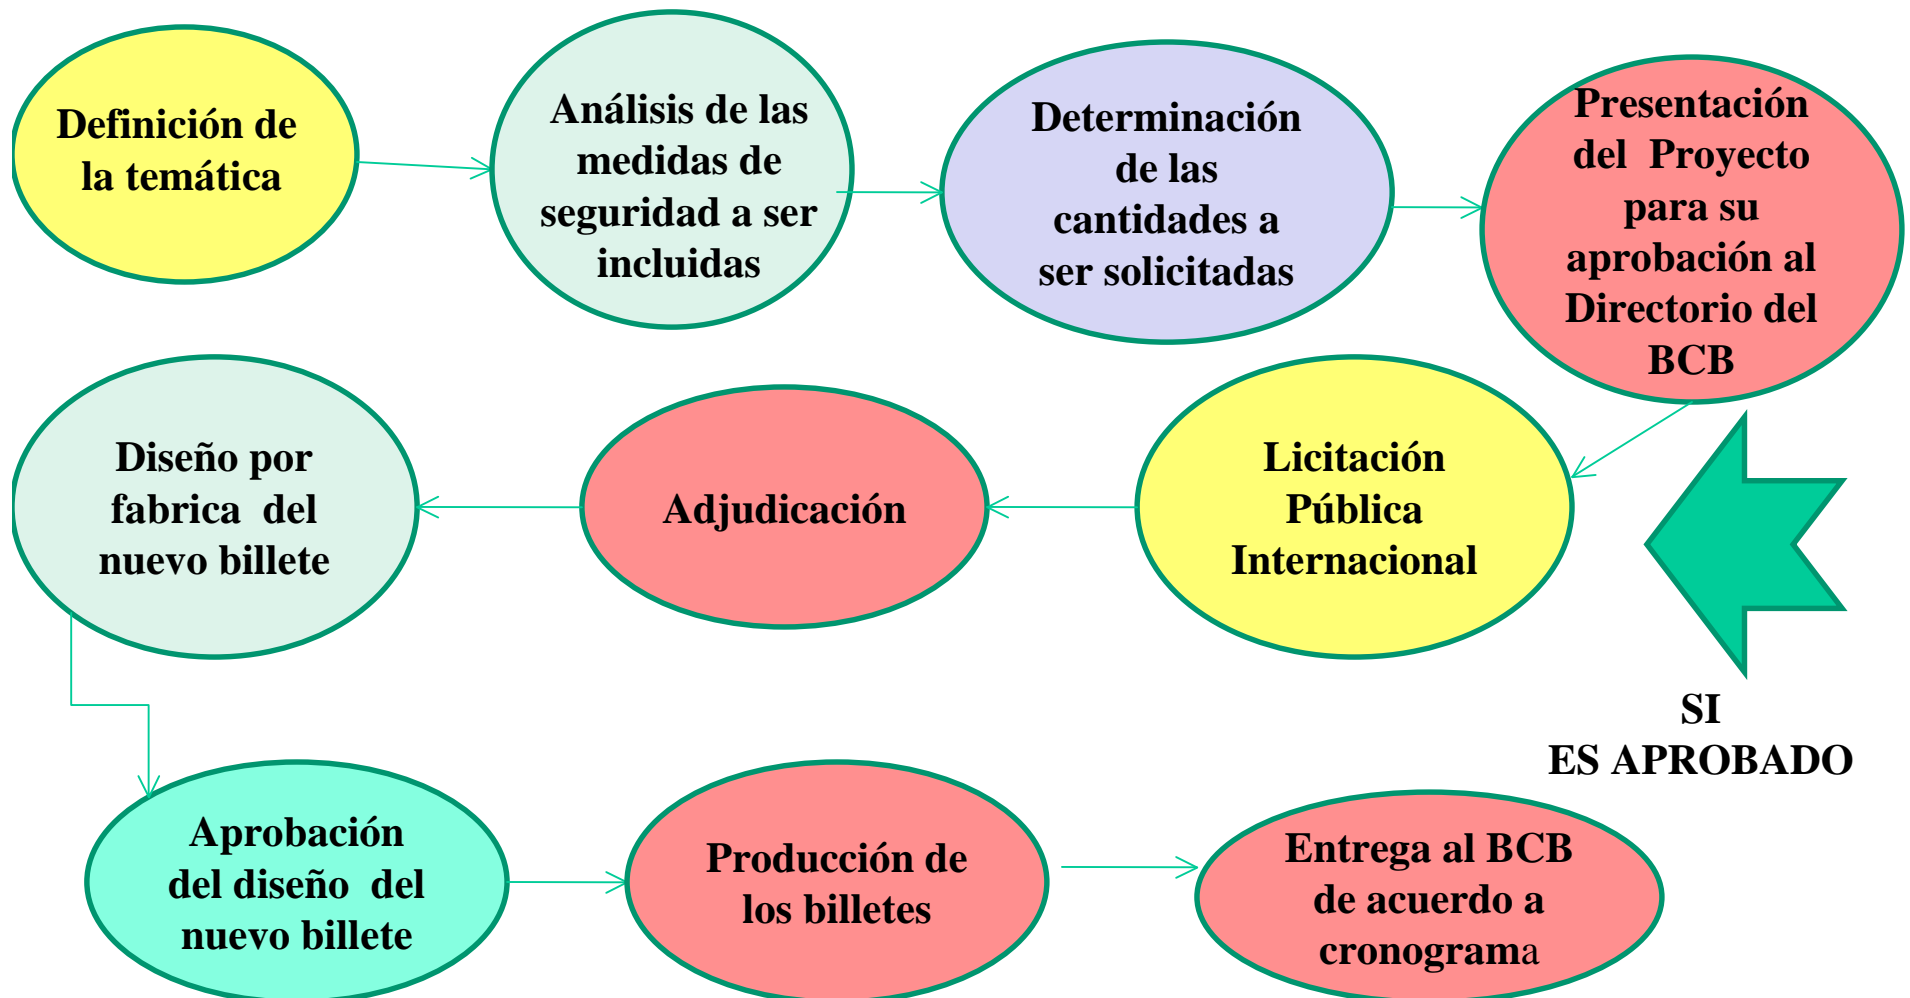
Definición de la temática

Análisis de las medidas de seguridad a ser incluidas

Determinación de las cantidades a ser solicitadas

Presentación del Proyecto para su aprobación al Directorio del BCB

Licitación Pública Internacional

Adjudicación

Diseño por fabrica del nuevo billete

SI
ES APROBADO

Aprobación del diseño del nuevo billete

Producción de los billetes

Entrega al BCB de acuerdo a cronograma